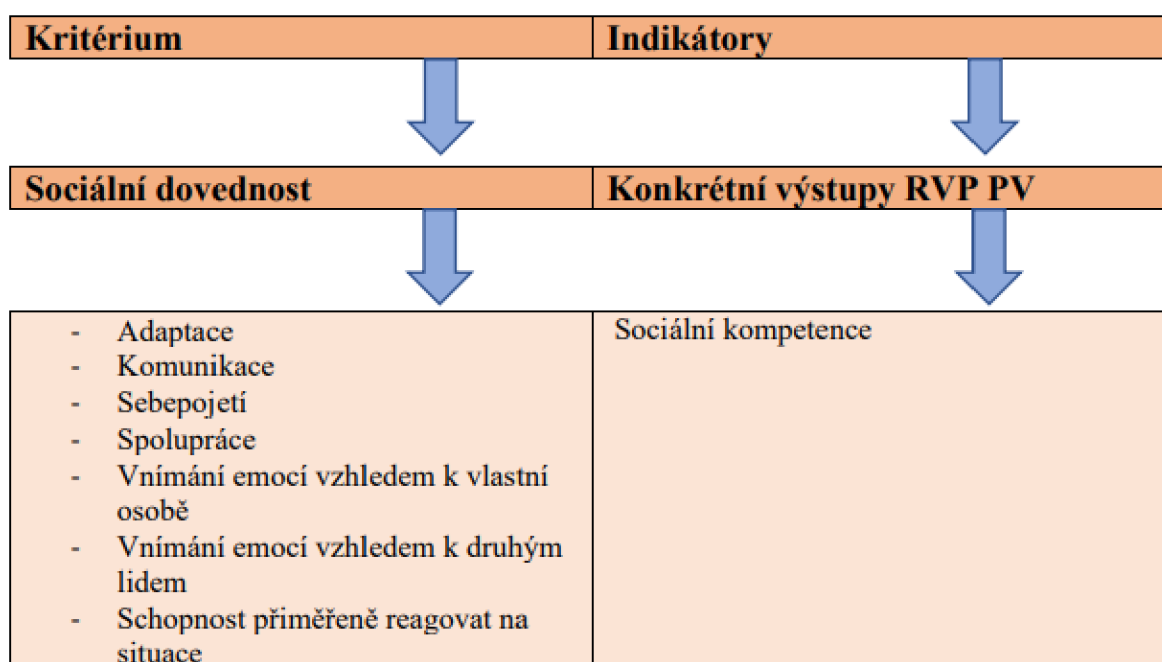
| Kritérium | Indikátory |
|---|---|

| Sociální dovednost | Konkrétní výstupy RVP PV |
|---|---|

| | |
|---|---|
| - Adaptace<br>- Komunikace<br>- Sebepojetí<br>- Spolupráce<br>- Vnímání emocí vzhledem k vlastní osobě<br>- Vnímání emocí vzhledem k druhým lidem<br>- Schopnost přiměřeně reagovat na situace | Sociální kompetence |